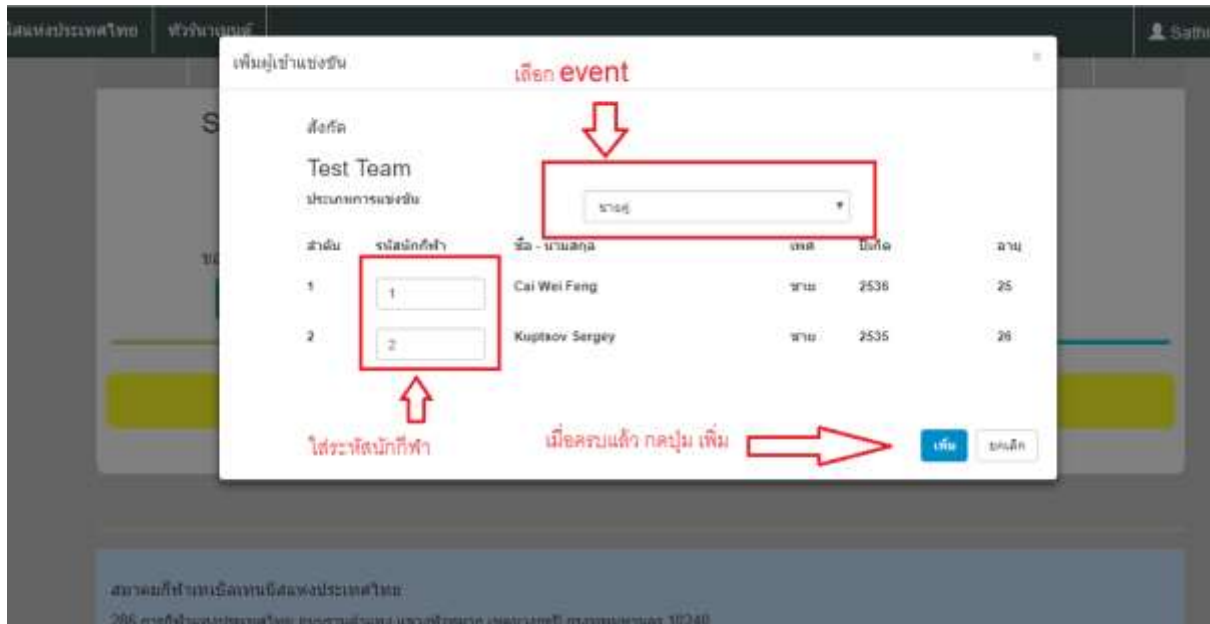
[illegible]สแห่งประเทศไทย หัวหน้าทีม Sath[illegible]

เพิ่มผู้เข้าแข่งขัน ×

เลือก event

สังกัด

Test Team

ประเภทการแข่งขัน ชายคู่

| ลำดับ | รหัสนักกีฬา | ชื่อ - นามสกุล | เพศ | ปีเกิด | อายุ |
|---|---|---|---|---|---|
| 1 | 1 | Cai Wei Feng | ชาย | 2536 | 25 |
| 2 | 2 | Kuptsov Sergey | ชาย | 2535 | 26 |

ใส่รหัสนักกีฬา

เมื่อครบแล้ว กดปุ่ม เพิ่ม

เพิ่ม ยกเลิก

สมาคมกีฬาเทเบิลเทนนิสแห่งประเทศไทย

286 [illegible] 10240